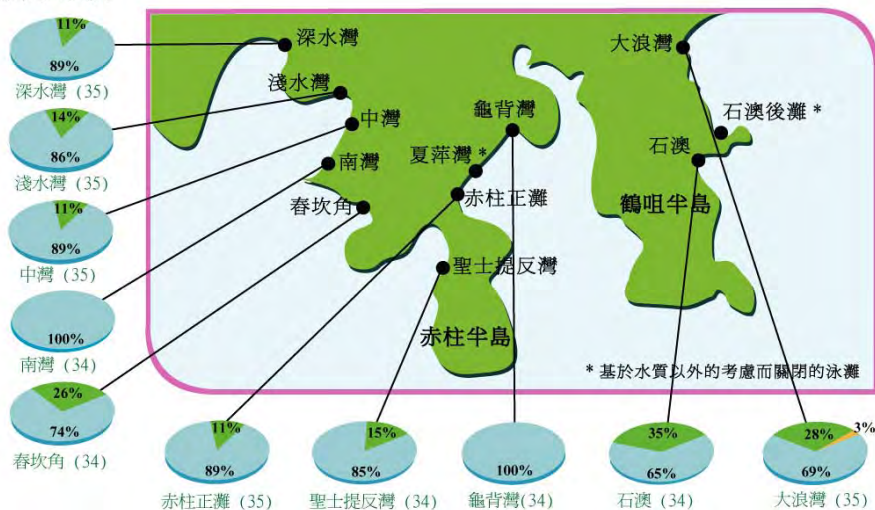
11%
89%
深水灣（35）

14%
86%
淺水灣（35）

11%
89%
中灣（35）

100%
南灣（34）

26%
74%
春坎角（34）

深水灣
淺水灣
中灣
南灣
春坎角
夏萍灣 *
龜背灣
赤柱正灘
聖士提反灣
赤柱半島
大浪灣
石澳後灘 *
石澳
鶴咀半島

* 基於水質以外的考慮而關閉的泳灘

11%
89%
赤柱正灘（35）

15%
85%
聖士提反灣（34）

100%
龜背灣(34)

35%
65%
石澳（34）

28%
3%
69%
大浪灣（35）